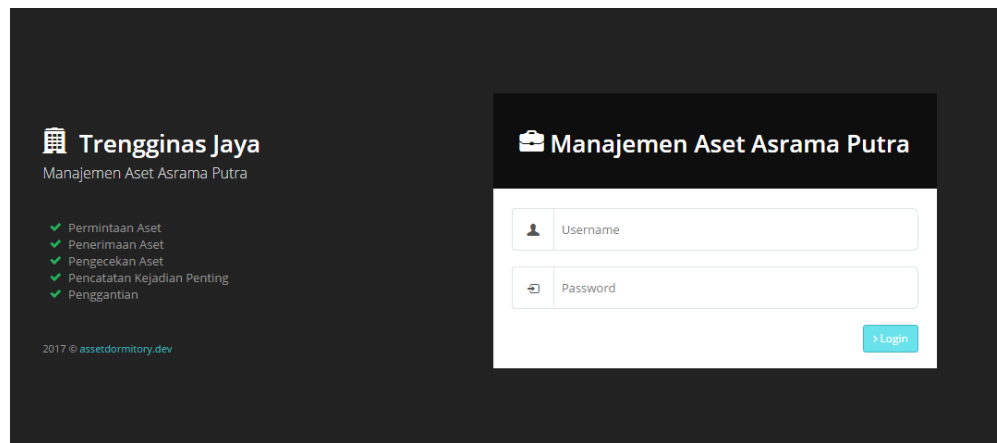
Trengginas Jaya
Manajemen Aset Asrama Putra

✔ Permintaan Aset
✔ Penerimaan Aset
✔ Pengecekan Aset
✔ Pencatatan Kejadian Penting
✔ Penggantian

2017 © assetdormitory.dev

Manajemen Aset Asrama Putra

Username

Password

> Login